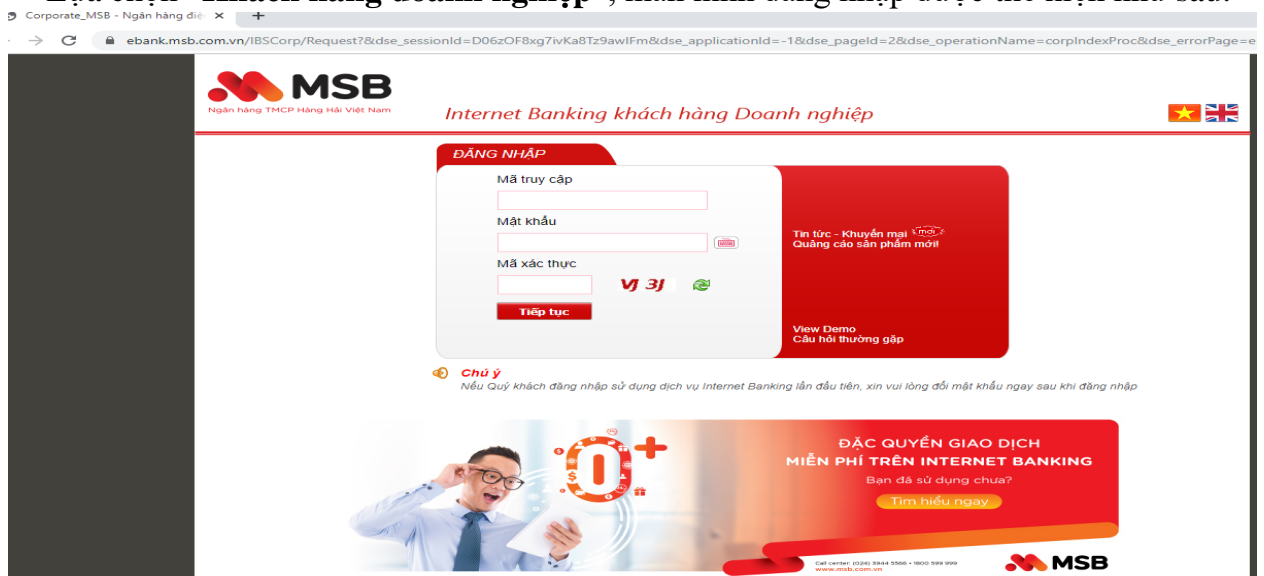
Corporate_MSB - Ngân hàng điệ ×

ebank.msb.com.vn/IBSCorp/Request?&dse_sessionId=D06zOF8xg7ivKa8Tz9awIFm&dse_applicationId=-1&dse_pageId=2&dse_operationName=corpIndexProc&dse_errorPage=e

MSB
Ngân hàng TMCP Hàng Hải Việt Nam

Internet Banking khách hàng Doanh nghiệp

ĐĂNG NHẬP

Mã truy cập

Mật khẩu

Mã xác thực

Vj 3j

Tiếp tục

Tin tức - Khuyến mại mới
Quảng cáo sản phẩm mới!

View Demo
Câu hỏi thường gặp

Chú ý
Nếu Quý khách đăng nhập sử dụng dịch vụ Internet Banking lần đầu tiên, xin vui lòng đổi mật khẩu ngay sau khi đăng nhập

0+

ĐẶC QUYỀN GIAO DỊCH
MIỄN PHÍ TRÊN INTERNET BANKING
Bạn đã sử dụng chưa?
Tìm hiểu ngay

Call center: (024) 3944 5566 • 1800 599 999
www.msb.com.vn

MSB